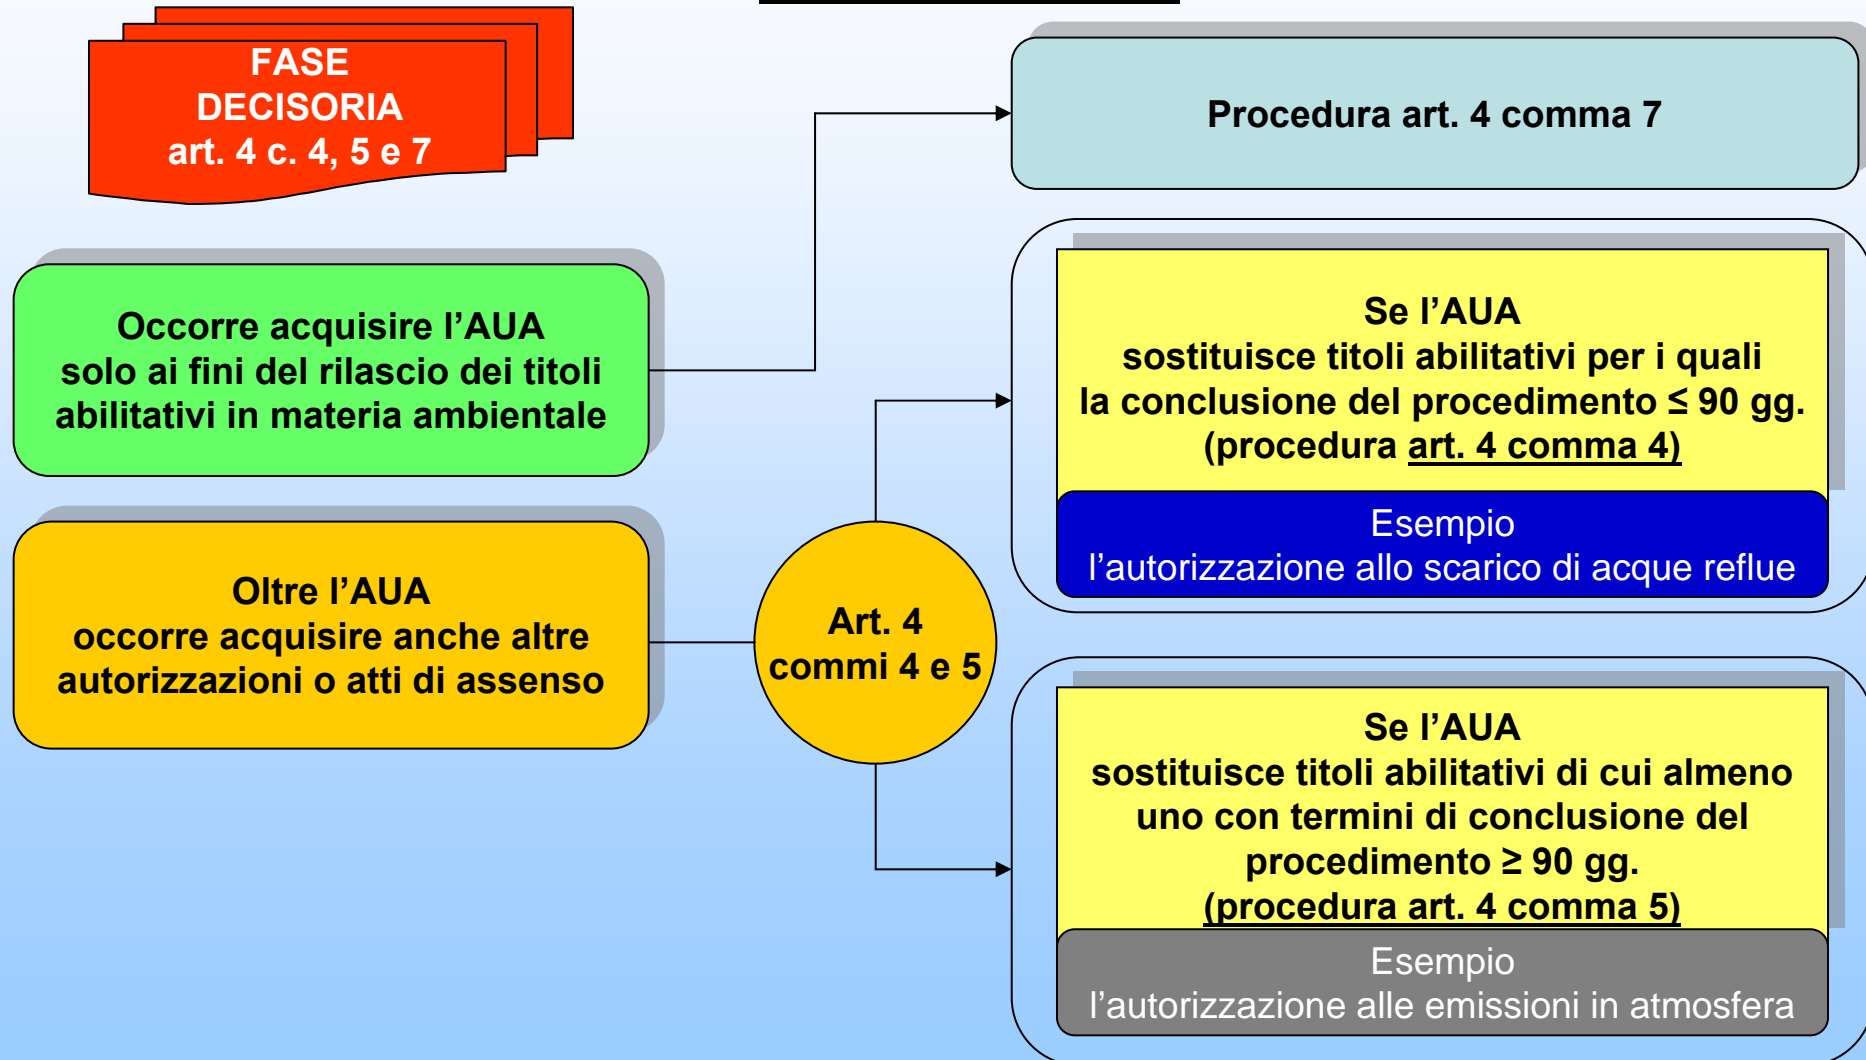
FASE DECISORIA art. 4 c. 4, 5 e 7

Occorre acquisire l’AUA solo ai fini del rilascio dei titoli abilitativi in materia ambientale

Oltre l’AUA occorre acquisire anche altre autorizzazioni o atti di assenso

Art. 4 commi 4 e 5

Procedura art. 4 comma 7

Se l’AUA sostituisce titoli abilitativi per i quali la conclusione del procedimento ≤ 90 gg. (procedura art. 4 comma 4)

Esempio
l’autorizzazione allo scarico di acque reflue

Se l’AUA sostituisce titoli abilitativi di cui almeno uno con termini di conclusione del procedimento ≥ 90 gg. (procedura art. 4 comma 5)

Esempio
l’autorizzazione alle emissioni in atmosfera